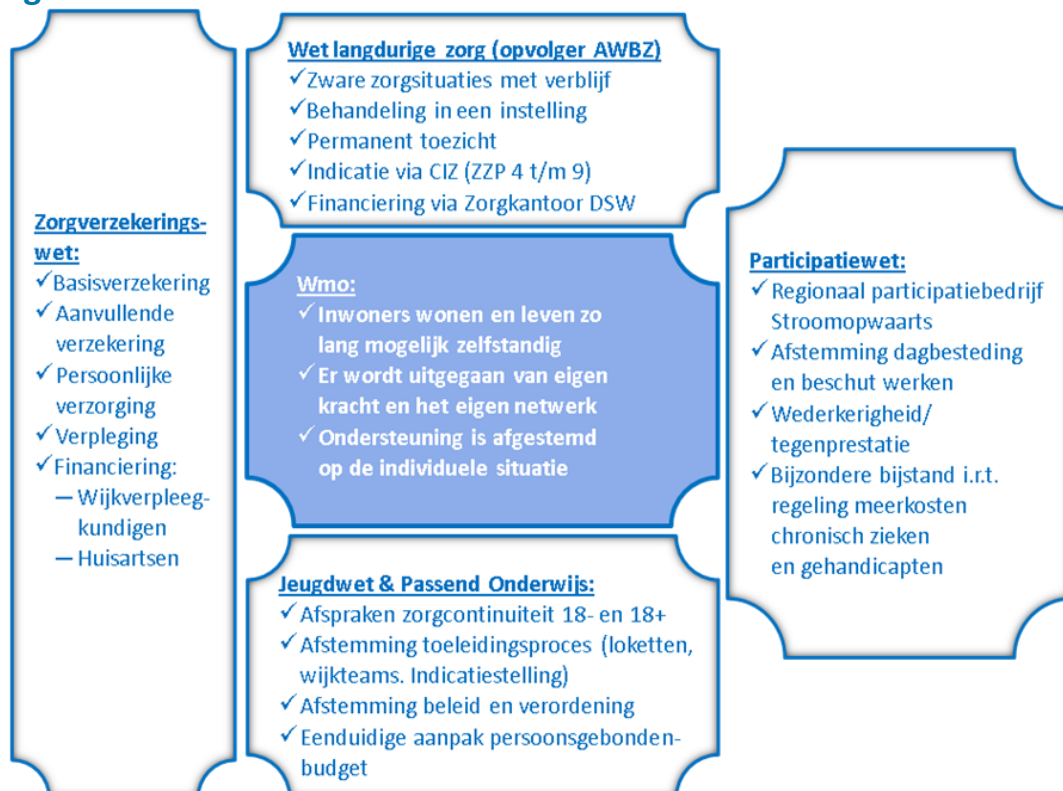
**Wet langdurige zorg (opvolger AWBZ)**
✓Zware zorgsituaties met verblijf
✓Behandeling in een instelling
✓Permanent toezicht
✓Indicatie via CIZ (ZZP 4 t/m 9)
✓Financiering via Zorgkantoor DSW

**Zorgverzekeringswet:**
✓Basisverzekering
✓Aanvullende verzekering
✓Persoonlijke verzorging
✓Verpleging
✓Financiering:
– Wijkverpleegkundigen
– Huisartsen

**Wmo:**
✓Inwoners wonen en leven zo lang mogelijk zelfstandig
✓Er wordt uitgegaan van eigen kracht en het eigen netwerk
✓Ondersteuning is afgestemd op de individuele situatie

**Participatiewet:**
✓Regionaal participatiebedrijf Stroomopwaarts
✓Afstemming dagbesteding en beschut werken
✓Wederkerigheid/ tegenprestatie
✓Bijzondere bijstand i.r.t. regeling meerkosten chronisch zieken en gehandicapten

**Jeugdwet & Passend Onderwijs:**
✓Afspraken zorgcontinuiteit 18- en 18+
✓Afstemming toeleidingsproces (loketten, wijkteams. Indicatiestelling)
✓Afstemming beleid en verordening
✓Eenduidige aanpak persoonsgebonden-budget